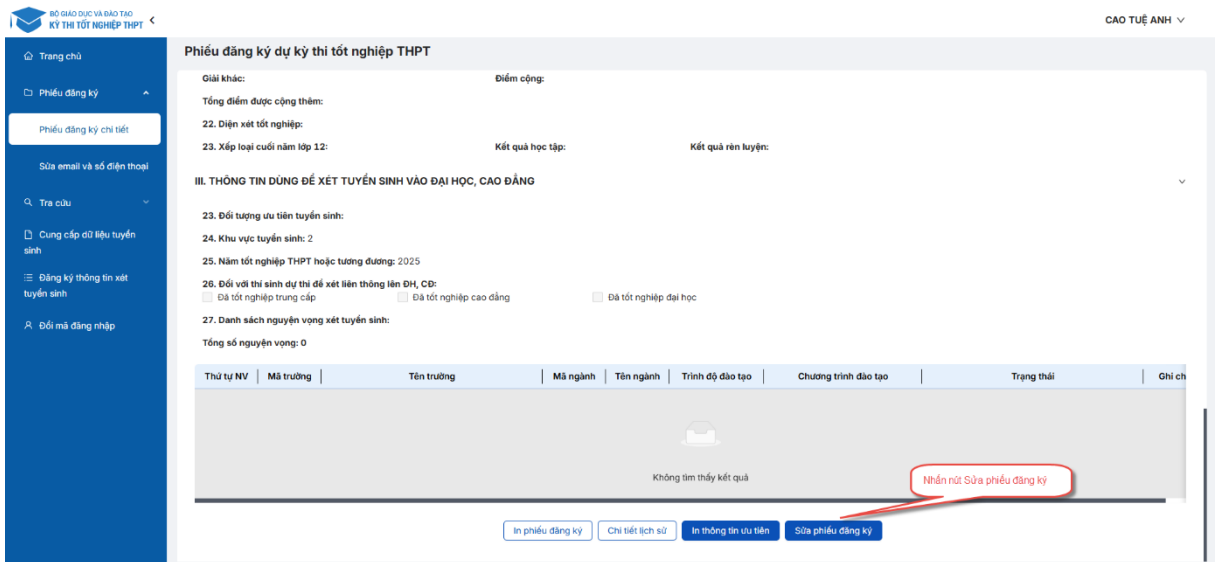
BỘ GIÁO DỤC VÀ ĐÀO TẠO
KỲ THI TỐT NGHIỆP THPT

CAO TUỆ ANH

Trang chủ
Phiếu đăng ký
Phiếu đăng ký chi tiết
Sửa email và số điện thoại
Tra cứu
Cung cấp dữ liệu tuyển sinh
Đăng ký thông tin xét tuyển sinh
Đổi mã đăng nhập

Phiếu đăng ký dự kỳ thi tốt nghiệp THPT

Giải khác:
Điểm cộng:
Tổng điểm được cộng thêm:
22. Diện xét tốt nghiệp:
23. Xếp loại cuối năm lớp 12:
Kết quả học tập:
Kết quả rèn luyện:

III. THÔNG TIN DÙNG ĐỂ XÉT TUYỂN SINH VÀO ĐẠI HỌC, CAO ĐẲNG

23. Đối tượng ưu tiên tuyển sinh:
24. Khu vực tuyển sinh: 2
25. Năm tốt nghiệp THPT hoặc tương đương: 2025
26. Đối với thí sinh dự thi để xét liên thông lên ĐH, CĐ:
Đã tốt nghiệp trung cấp
Đã tốt nghiệp cao đẳng
Đã tốt nghiệp đại học
27. Danh sách nguyện vọng xét tuyển sinh:
Tổng số nguyện vọng: 0

| Thứ tự NV | Mã trường | Tên trường | Mã ngành | Tên ngành | Trình độ đào tạo | Chương trình đào tạo | Trạng thái | Ghi ch |
|---|---|---|---|---|---|---|---|---|

Không tìm thấy kết quả

Nhấn nút Sửa phiếu đăng ký

In phiếu đăng ký
Chi tiết lịch sử
In thông tin ưu tiên
Sửa phiếu đăng ký